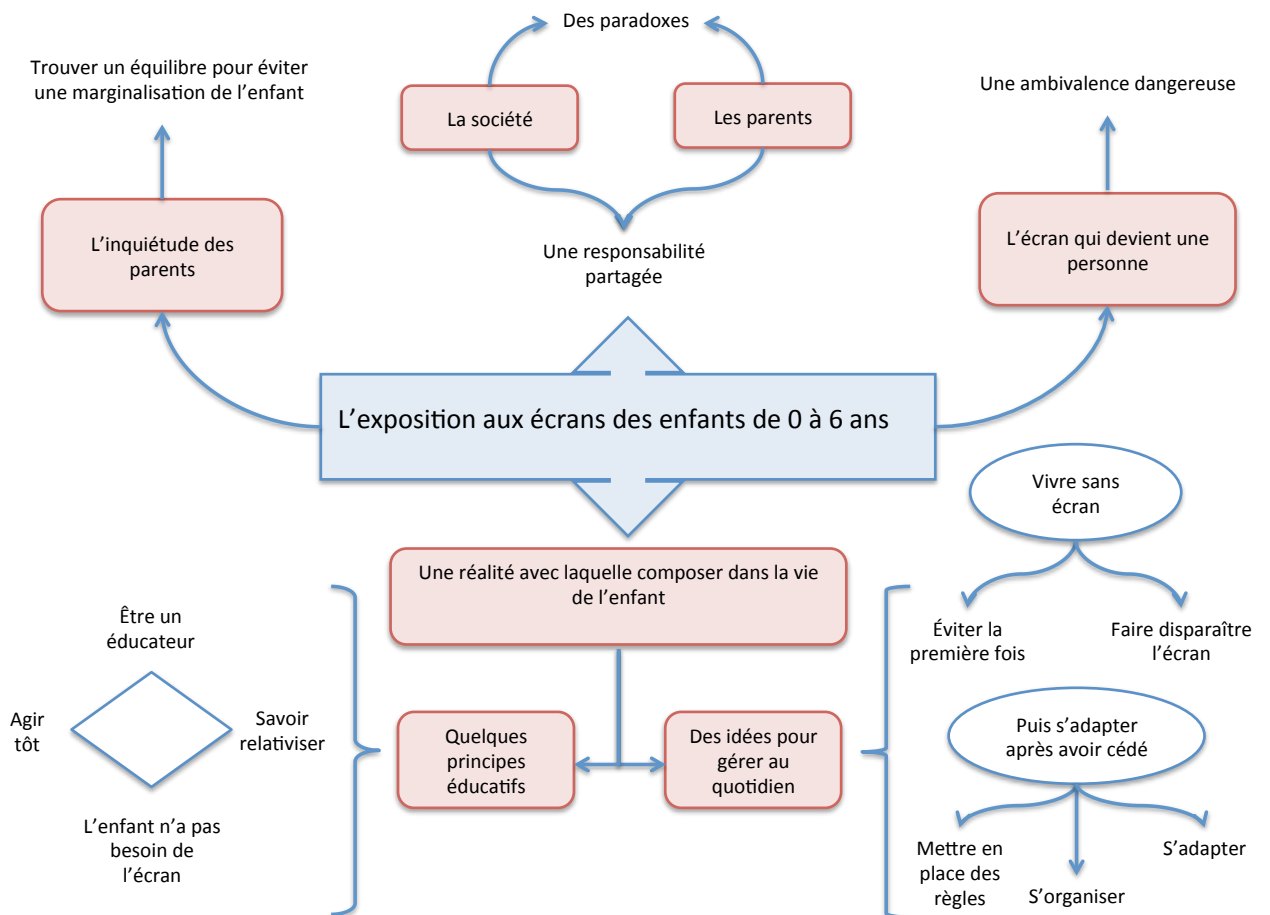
Des paradoxes

Trouver un équilibre pour éviter une marginalisation de l'enfant

La société

Les parents

Une ambivalence dangereuse

L'inquiétude des parents

Une responsabilité partagée

L'écran qui devient une personne

L'exposition aux écrans des enfants de 0 à 6 ans

Vivre sans écran

Une réalité avec laquelle composer dans la vie de l'enfant

Éviter la première fois

Faire disparaître l'écran

Être un éducateur

Agir tôt

Savoir relativiser

L'enfant n'a pas besoin de l'écran

Quelques principes éducatifs

Des idées pour gérer au quotidien

Puis s'adapter après avoir cédé

Mettre en place des règles

S'organiser

S'adapter